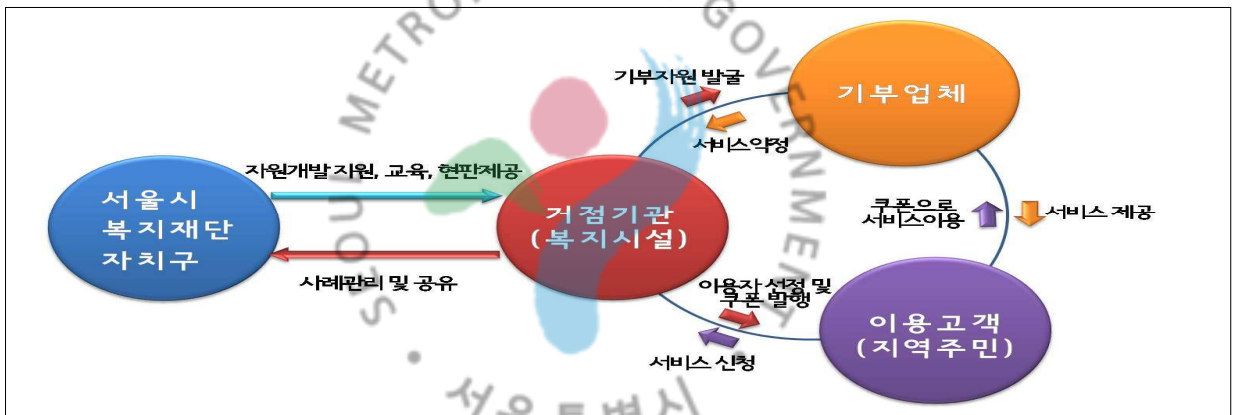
서울시
복지재단
자치구

자원개발 지원, 교육, 현판제공

사례관리 및 공유

거점기관
(복지시설)

기부자원 발굴

서비스약정

기부업체

쿠폰으로
서비스이용

서비스 제공

이용자 선정 및
쿠폰 발행

서비스 신청

이용고객
(지역주민)

SEOUL METROPOLITAN GOVERNMENT
서울특별시